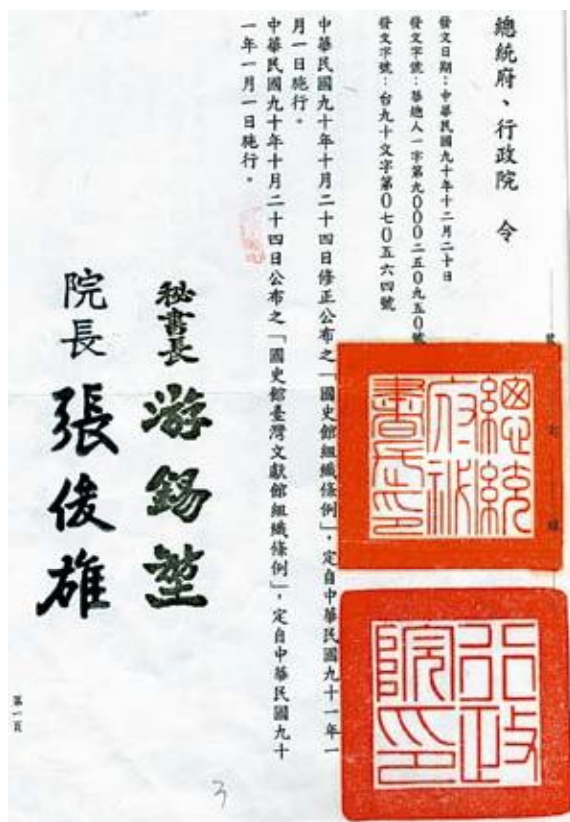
總統府、行政院　令

發文日期：中華民國九十年十二月二十日
發文字號：華總人一字第九〇〇〇二五〇九五〇號
發文字號：台九十文字第〇七〇〇五六四號

中華民國九十年十月二十四日修正公布之「國史館組織條例」，定自中華民國九十一年一月一日施行。
中華民國九十年十月二十四日公布之「國史館臺灣文獻館組織條例」，定自中華民國九十一年一月一日施行。

秘書長　游錫堃
院長　張俊雄

總統府秘書長之印

行政院長之印

第一頁

3